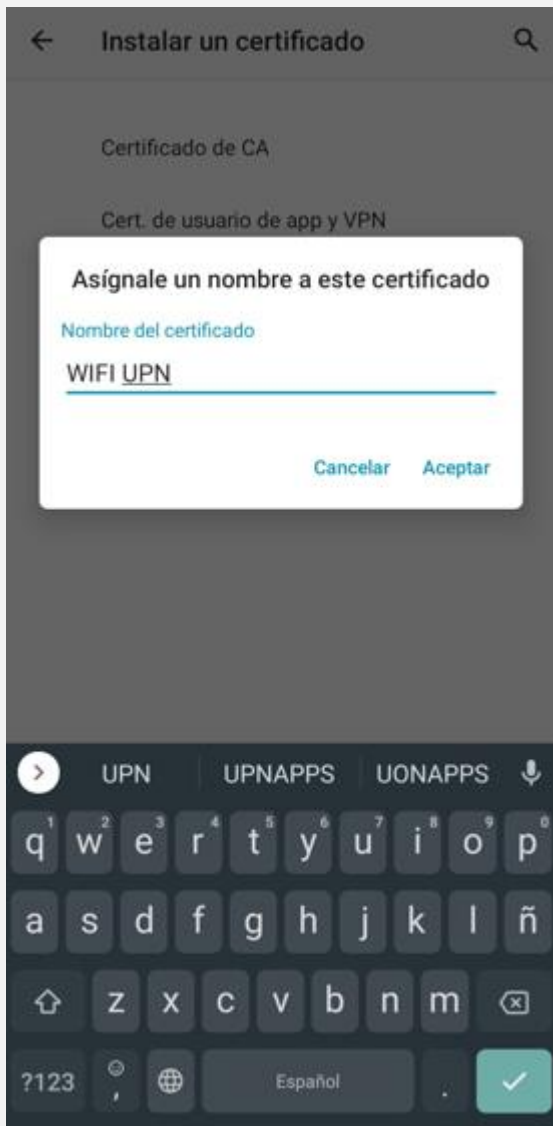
Instalar un certificado

Certificado de CA

Cert. de usuario de app y VPN

Asígnale un nombre a este certificado

Nombre del certificado

WIFI UPN

Cancelar Aceptar

UPN UPNAPPS UONAPPS

q 1 w 2 e 3 r 4 t 5 y 6 u 7 i 8 o 9 p 0

a s d f g h j k l ñ

z x c v b n m

?123 , Español .